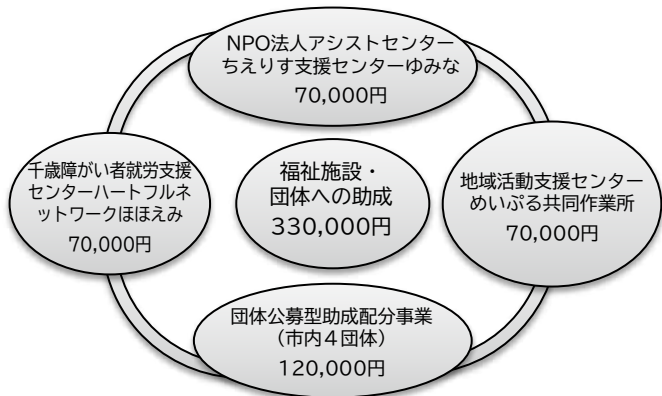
NPO法人アシストセンター
ちえりす支援センターゆみな
70,000円

千歳障がい者就労支援
センターハートフルネ
ットワークほほえみ
70,000円

福祉施設・
団体への助成
330,000円

地域活動支援センター
めいぷる共同作業所
70,000円

団体公募型助成配分事業
（市内４団体）
120,000円